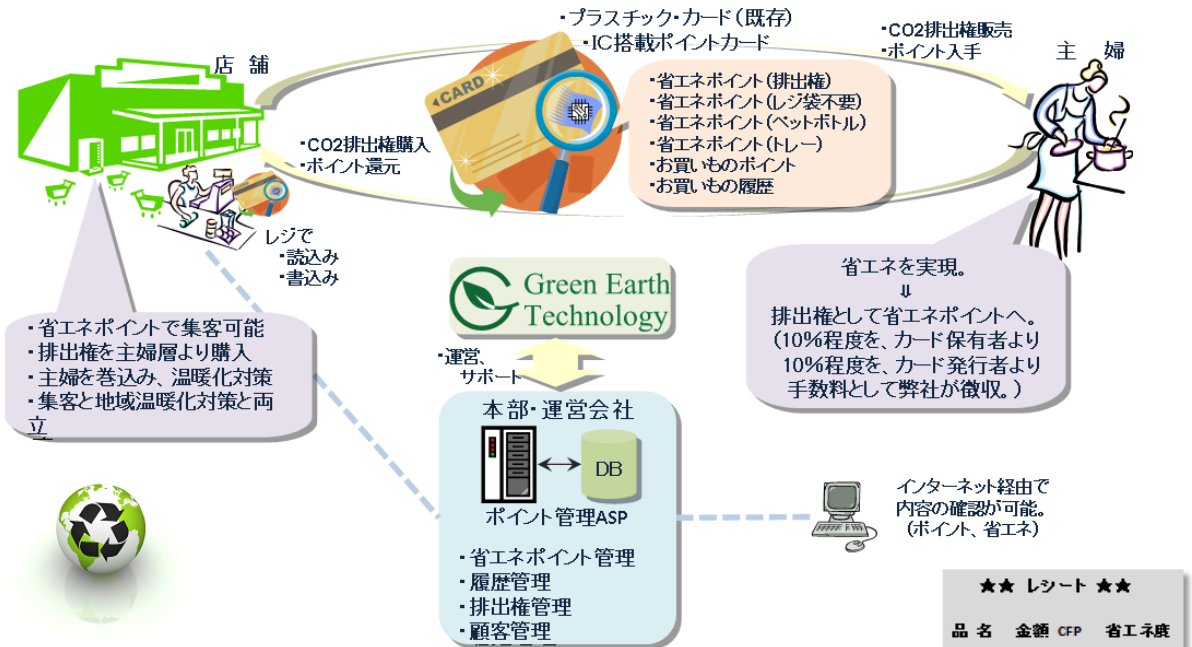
・プラスチック・カード（既存）
・IC搭載ポイントカード

店　舗

CARD

・CO2排出権販売
・ポイント入手

主　婦

・省エネポイント（排出権）
・省エネポイント（レジ袋不要）
・省エネポイント（ペットボトル）
・省エネポイント（トレー）
・お買いものポイント
・お買いもの履歴

・CO2排出権購入
・ポイント還元

レジで
・読込み
・書込み

Green Earth Technology

省エネを実現。
⇓
排出権として省エネポイントへ。
（10%程度を、カード保有者より
10%程度を、カード発行者より
手数料として弊社が徴収。）

・省エネポイントで集客可能
・排出権を主婦層より購入
・主婦を巻込み、温暖化対策
・集客と地域温暖化対策と両立

・運営、
サポート

本部・運営会社

DB

ポイント管理ASP

・省エネポイント管理
・履歴管理
・排出権管理
・顧客管理

インターネット経由で
内容の確認が可能。
（ポイント、省エネ）

★★ レシート ★★

品 名　金額 CFP　省エネ度